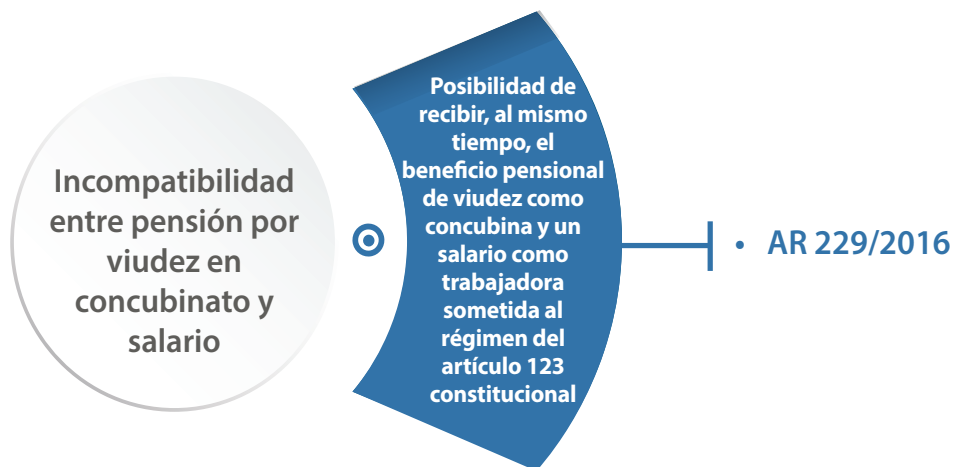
Incompatibilidad entre pensión por viudez en concubinato y salario

Posibilidad de recibir, al mismo tiempo, el beneficio pensional de viudez como concubina y un salario como trabajadora sometida al régimen del artículo 123 constitucional

• AR 229/2016